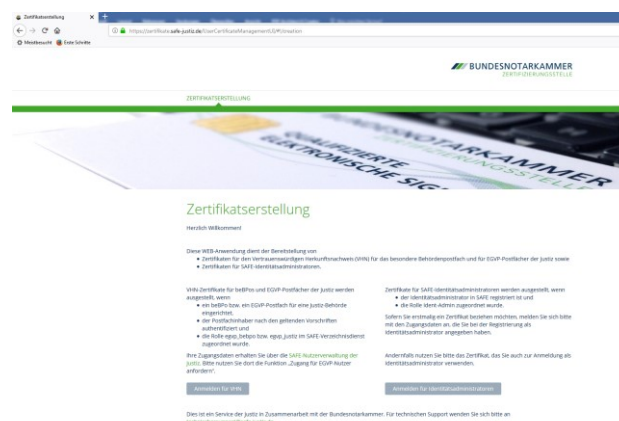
Zertifikatserstellung
https://zertifikate.safe-justiz.de/UserCertificateManagementUI/#/ceation
Meistbesucht Erste Schritte

BUNDESNOTARKAMMER
ZERTIFIZIERUNGSSTELLE

ZERTIFIKATSERSTELLUNG

QUALIFIZIERTE ELEKTRONISCHE SIG
BUNDESNOTARKAMMER
ZERTIFIZIERUNGSSTELLE

Zertifikatserstellung

Herzlich Willkommen!

Diese WEB-Anwendung dient der Bereitstellung von
• Zertifikaten für den Vertrauenswürdigen Herkunftsnachweis (VHN) für das besondere Behördenpostfach und für EGVP-Postfächer der Justiz sowie
• Zertifikaten für SAFE-Identitätsadministratoren.

VHN-Zertifikate für beBPos und EGVP-Postfächer der Justiz werden ausgestellt, wenn
• ein beBPo bzw. ein EGVP-Postfach für eine Justiz-Behörde eingerichtet,
• der Postfachinhaber nach den geltenden Vorschriften authentifiziert und
• die Rolle egvp_bebpo bzw. egvp_justiz im SAFE-Verzeichnisdienst zugeordnet wurde.

Ihre Zugangsdaten erhalten Sie über die SAFE Nutzerverwaltung der Justiz. Bitte nutzen Sie dort die Funktion „Zugang für EGVP-Nutzer anfordern".

Anmelden für VHN

Zertifikate für SAFE Identitätsadministratoren werden ausgestellt, wenn
• der Identitätsadministrator in SAFE registriert ist und
• die Rolle Ident-Admin zugeordnet wurde.

Sofern Sie erstmalig ein Zertifikat beziehen möchten, melden Sie sich bitte mit den Zugangsdaten an, die Sie bei der Registrierung als Identitätsadministrator angegeben haben.

Andernfalls nutzen Sie bitte das Zertifikat, das Sie auch zur Anmeldung als Identitätsadministrator verwenden.

Anmelden für Identitätsadministratoren

Dies ist ein Service der Justiz in Zusammenarbeit mit der Bundesnotarkammer. Für technischen Support wenden Sie sich bitte an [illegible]